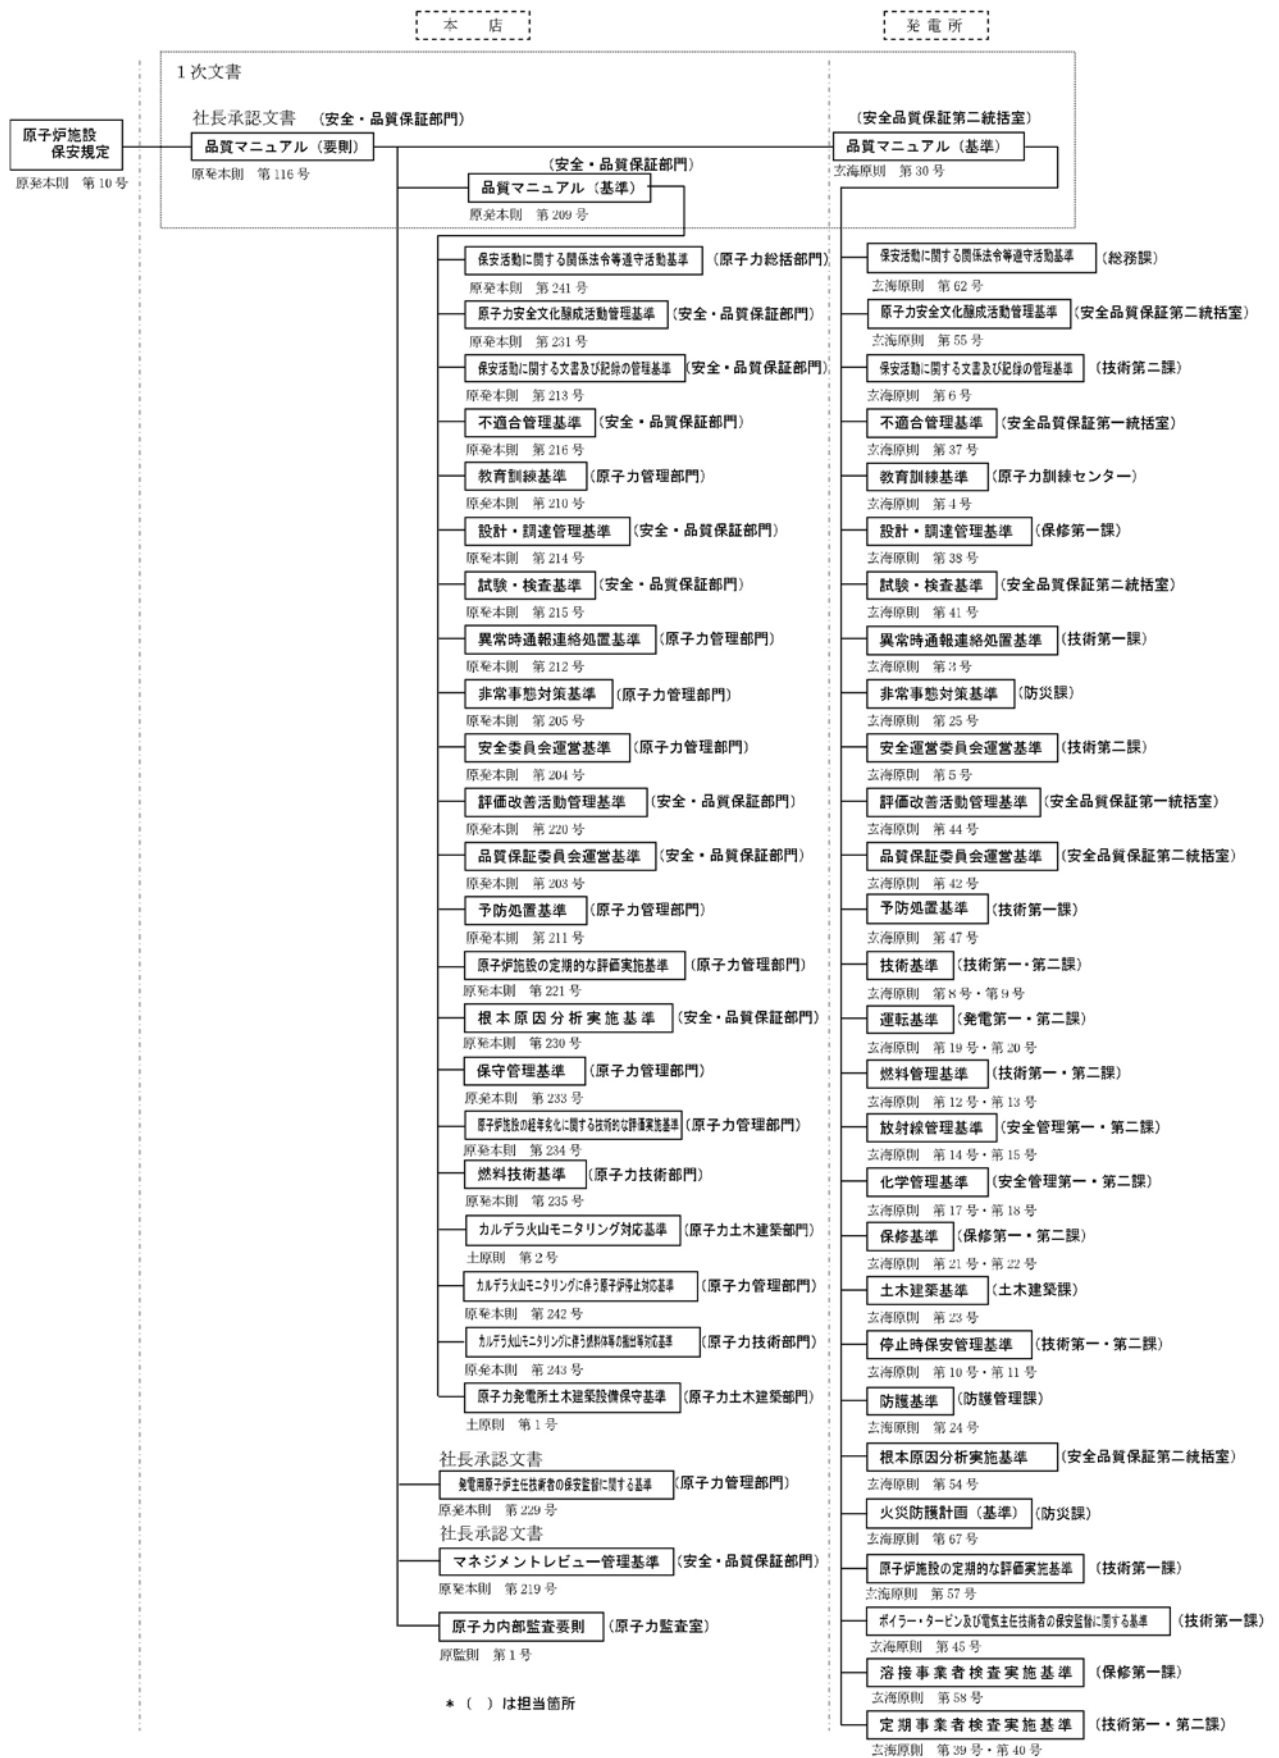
本 店

発 電 所

1次文書

社長承認文書 （安全・品質保証部門）

原子炉施設保安規定

原発本則 第10号

品質マニュアル（要則）

原発本則 第116号

（安全品質保証第二統括室）

品質マニュアル（基準）

玄海原則 第30号

（安全・品質保証部門）

品質マニュアル（基準）

原発本則 第209号

保安活動に関する関係法令等遵守活動基準 （原子力総括部門）
原発本則 第241号

原子力安全文化醸成活動管理基準 （安全・品質保証部門）
原発本則 第231号

保安活動に関する文書及び記録の管理基準 （安全・品質保証部門）
原発本則 第213号

不適合管理基準 （安全・品質保証部門）
原発本則 第216号

教育訓練基準 （原子力管理部門）
原発本則 第210号

設計・調達管理基準 （安全・品質保証部門）
原発本則 第214号

試験・検査基準 （安全・品質保証部門）
原発本則 第215号

異常時通報連絡処置基準 （原子力管理部門）
原発本則 第212号

非常事態対策基準 （原子力管理部門）
原発本則 第205号

安全委員会運営基準 （原子力管理部門）
原発本則 第204号

評価改善活動管理基準 （安全・品質保証部門）
原発本則 第220号

品質保証委員会運営基準 （安全・品質保証部門）
原発本則 第203号

予防処置基準 （原子力管理部門）
原発本則 第211号

原子炉施設の定期的な評価実施基準 （原子力管理部門）
原発本則 第221号

根本原因分析実施基準 （安全・品質保証部門）
原発本則 第230号

保守管理基準 （原子力管理部門）
原発本則 第233号

原子炉施設の経年劣化に関する技術的な評価実施基準 （原子力管理部門）
原発本則 第234号

燃料技術基準 （原子力技術部門）
原発本則 第235号

カルデラ火山モニタリング対応基準 （原子力土木建築部門）
土原則 第2号

カルデラ火山モニタリングに伴う原子炉停止対応基準 （原子力管理部門）
原発本則 第242号

カルデラ火山モニタリングに伴う燃料体等の搬出等対応基準 （原子力技術部門）
原発本則 第243号

原子力発電所土木建築設備保守基準 （原子力土木建築部門）
土原則 第1号

社長承認文書

発電用原子炉主任技術者の保安監督に関する基準 （原子力管理部門）
原発本則 第229号

社長承認文書

マネジメントレビュー管理基準 （安全・品質保証部門）
原発本則 第219号

原子力内部監査要則 （原子力監査室）
原監則 第1号

＊（ ）は担当箇所

保安活動に関する関係法令等遵守活動基準 （総務課）
玄海原則 第62号

原子力安全文化醸成活動管理基準 （安全品質保証第二統括室）
玄海原則 第55号

保安活動に関する文書及び記録の管理基準 （技術第二課）
玄海原則 第6号

不適合管理基準 （安全品質保証第一統括室）
玄海原則 第37号

教育訓練基準 （原子力訓練センター）
玄海原則 第4号

設計・調達管理基準 （保修第一課）
玄海原則 第38号

試験・検査基準 （安全品質保証第二統括室）
玄海原則 第41号

異常時通報連絡処置基準 （技術第一課）
玄海原則 第3号

非常事態対策基準 （防災課）
玄海原則 第25号

安全運営委員会運営基準 （技術第二課）
玄海原則 第5号

評価改善活動管理基準 （安全品質保証第一統括室）
玄海原則 第44号

品質保証委員会運営基準 （安全品質保証第二統括室）
玄海原則 第42号

予防処置基準 （技術第一課）
玄海原則 第47号

技術基準 （技術第一・第二課）
玄海原則 第8号・第9号

運転基準 （発電第一・第二課）
玄海原則 第19号・第20号

燃料管理基準 （技術第一・第二課）
玄海原則 第12号・第13号

放射線管理基準 （安全管理第一・第二課）
玄海原則 第14号・第15号

化学管理基準 （安全管理第一・第二課）
玄海原則 第17号・第18号

保修基準 （保修第一・第二課）
玄海原則 第21号・第22号

土木建築基準 （土木建築課）
玄海原則 第23号

停止時保安管理基準 （技術第一・第二課）
玄海原則 第10号・第11号

防護基準 （防護管理課）
玄海原則 第24号

根本原因分析実施基準 （安全品質保証第二統括室）
玄海原則 第54号

火災防護計画（基準） （防災課）
玄海原則 第67号

原子炉施設の定期的な評価実施基準 （技術第一課）
玄海原則 第57号

ボイラー・タービン及び電気主任技術者の保安監督に関する基準 （技術第一課）
玄海原則 第45号

溶接事業者検査実施基準 （保修第一課）
玄海原則 第58号

定期事業者検査実施基準 （技術第一・第二課）
玄海原則 第39号・第40号